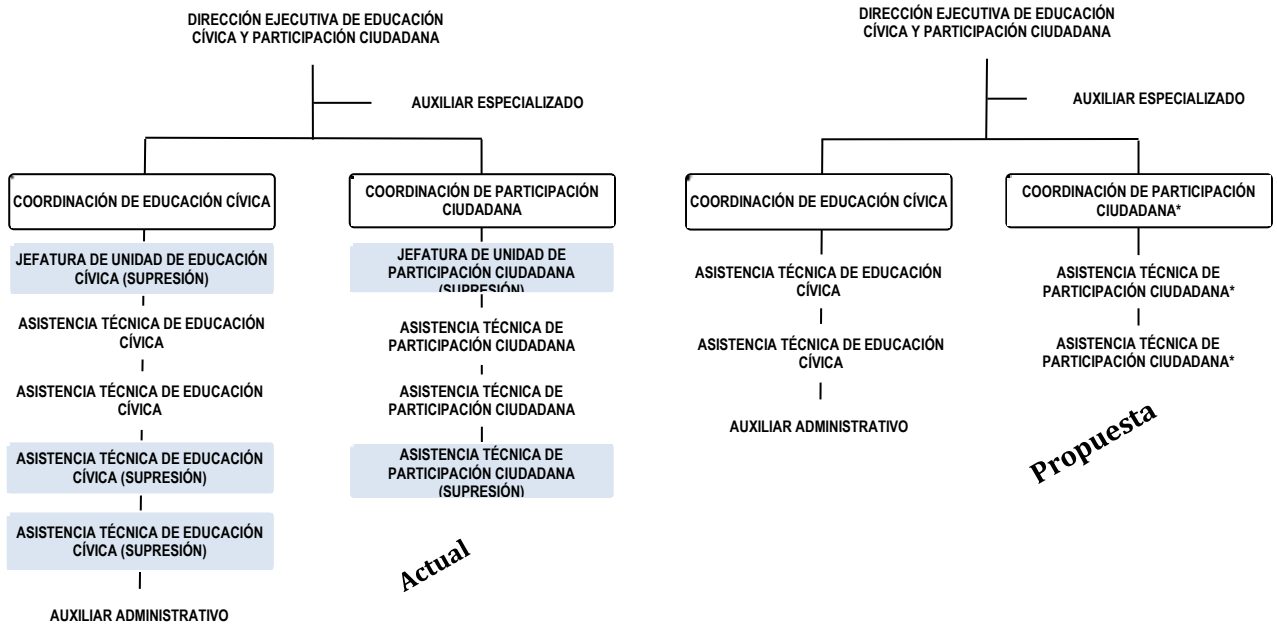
DIRECCIÓN EJECUTIVA DE EDUCACIÓN CÍVICA Y PARTICIPACIÓN CIUDADANA

AUXILIAR ESPECIALIZADO

COORDINACIÓN DE EDUCACIÓN CÍVICA

JEFATURA DE UNIDAD DE EDUCACIÓN CÍVICA (SUPRESIÓN)

ASISTENCIA TÉCNICA DE EDUCACIÓN CÍVICA

ASISTENCIA TÉCNICA DE EDUCACIÓN CÍVICA

ASISTENCIA TÉCNICA DE EDUCACIÓN CÍVICA (SUPRESIÓN)

ASISTENCIA TÉCNICA DE EDUCACIÓN CÍVICA (SUPRESIÓN)

AUXILIAR ADMINISTRATIVO

COORDINACIÓN DE PARTICIPACIÓN CIUDADANA

JEFATURA DE UNIDAD DE PARTICIPACIÓN CIUDADANA (SUPRESIÓN)

ASISTENCIA TÉCNICA DE PARTICIPACIÓN CIUDADANA

ASISTENCIA TÉCNICA DE PARTICIPACIÓN CIUDADANA

ASISTENCIA TÉCNICA DE PARTICIPACIÓN CIUDADANA (SUPRESIÓN)

Actual

DIRECCIÓN EJECUTIVA DE EDUCACIÓN CÍVICA Y PARTICIPACIÓN CIUDADANA

AUXILIAR ESPECIALIZADO

COORDINACIÓN DE EDUCACIÓN CÍVICA

ASISTENCIA TÉCNICA DE EDUCACIÓN CÍVICA

ASISTENCIA TÉCNICA DE EDUCACIÓN CÍVICA

AUXILIAR ADMINISTRATIVO

COORDINACIÓN DE PARTICIPACIÓN CIUDADANA*

ASISTENCIA TÉCNICA DE PARTICIPACIÓN CIUDADANA*

ASISTENCIA TÉCNICA DE PARTICIPACIÓN CIUDADANA*

Propuesta